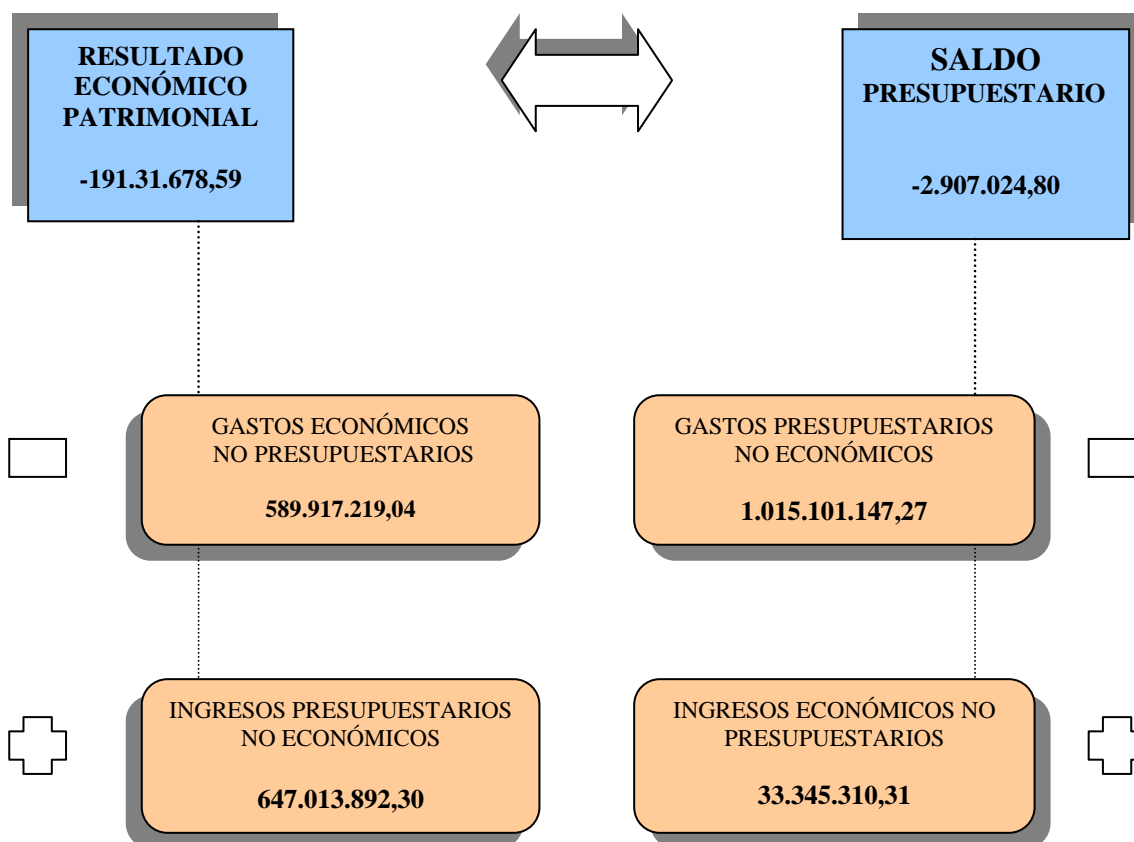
RESULTADO ECONÓMICO PATRIMONIAL

-191.31.678,59

SALDO PRESUPUESTARIO

-2.907.024,80

GASTOS ECONÓMICOS NO PRESUPUESTARIOS

589.917.219,04

GASTOS PRESUPUESTARIOS NO ECONÓMICOS

1.015.101.147,27

INGRESOS PRESUPUESTARIOS NO ECONÓMICOS

647.013.892,30

INGRESOS ECONÓMICOS NO PRESUPUESTARIOS

33.345.310,31